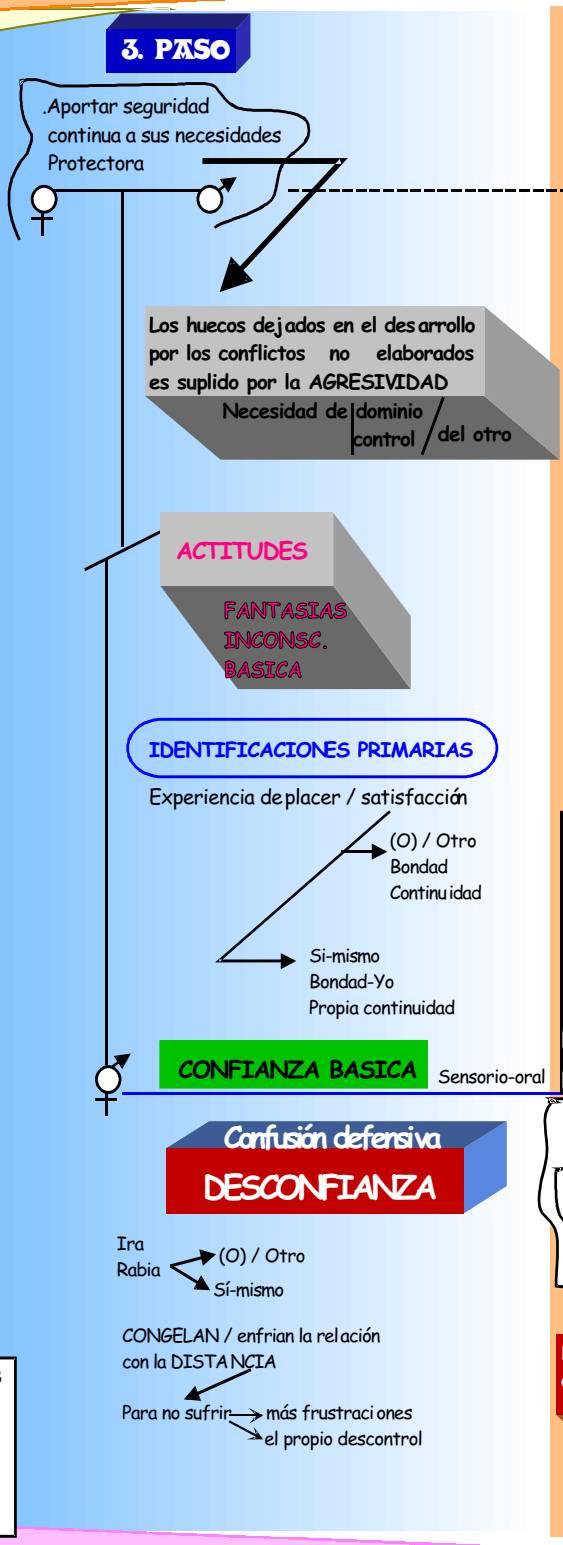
3. PASO

.Aportar seguridad continua a sus necesidades Protectora

Los huecos dejados en el desarrollo por los conflictos no elaborados es suplido por la AGRESIVIDAD

Necesidad de dominio control del otro

ACTITUDES

FANTASIAS INCONSC. BASICA

IDENTIFICACIONES PRIMARIAS

Experiencia de placer / satisfacción

(O) / Otro
Bondad
Continuidad

Si-mismo
Bondad-Yo
Propia continuidad

CONFIANZA BASICA

Sensorio-oral

Confusión defensiva

DESCONFIANZA

Ira
Rabia
(O) / Otro
Sí-mismo

CONGELAN / enfrian la relación con la DISTANCIA

Para no sufrir
más frustraciones
el propio descontrol